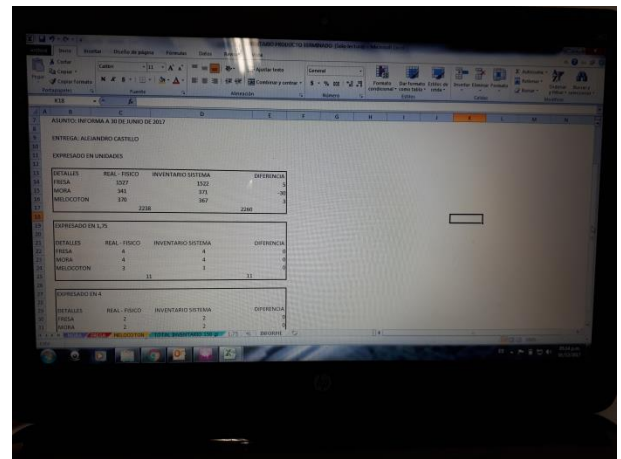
Inicio Insertar Diseño de página Fórmulas Datos Revisar Vista

Cortar
Copiar
Copiar formato
Portapapeles

Calibri 11
Fuente

Ajustar texto
Combinar y centrar
Alineación

General
$ % 000
Número

Formato condicional
Dar formato como tabla
Estilos de celda
Estilos

Insertar Eliminar Formato
Celdas

Autosuma
Rellenar
Borrar
Ordenar y filtrar
Buscar y seleccionar
Modificar

K18

ASUNTO: INFORMA A 30 DE JUNIO DE 2017

ENTREGA: ALEJANDRO CASTILLO

EXPRESADO EN UNIDADES

| DETALLES | REAL - FISICO | INVENTARIO SISTEMA | DIFERENCIA |
|---|---|---|---|
| FRESA | 1517 | 1522 | 5 |
| MORA | 341 | 371 | -30 |
| MELOCOTON | 370 | 367 | 3 |
| | 2228 | 2260 | |

EXPRESADO EN 1,75

| DETALLES | REAL - FISICO | INVENTARIO SISTEMA | DIFERENCIA |
|---|---|---|---|
| FRESA | 4 | 4 | 0 |
| MORA | 4 | 4 | 0 |
| MELOCOTON | 3 | 3 | 0 |
| | 11 | | 11 |

EXPRESADO EN 4

| DETALLES | REAL - FISICO | INVENTARIO SISTEMA | DIFERENCIA |
|---|---|---|---|
| FRESA | 2 | 2 | 0 |
| MORA | 2 | 2 | |

MELOCOTON TOTAL INVENTARIO SIS 1,75 INFORME